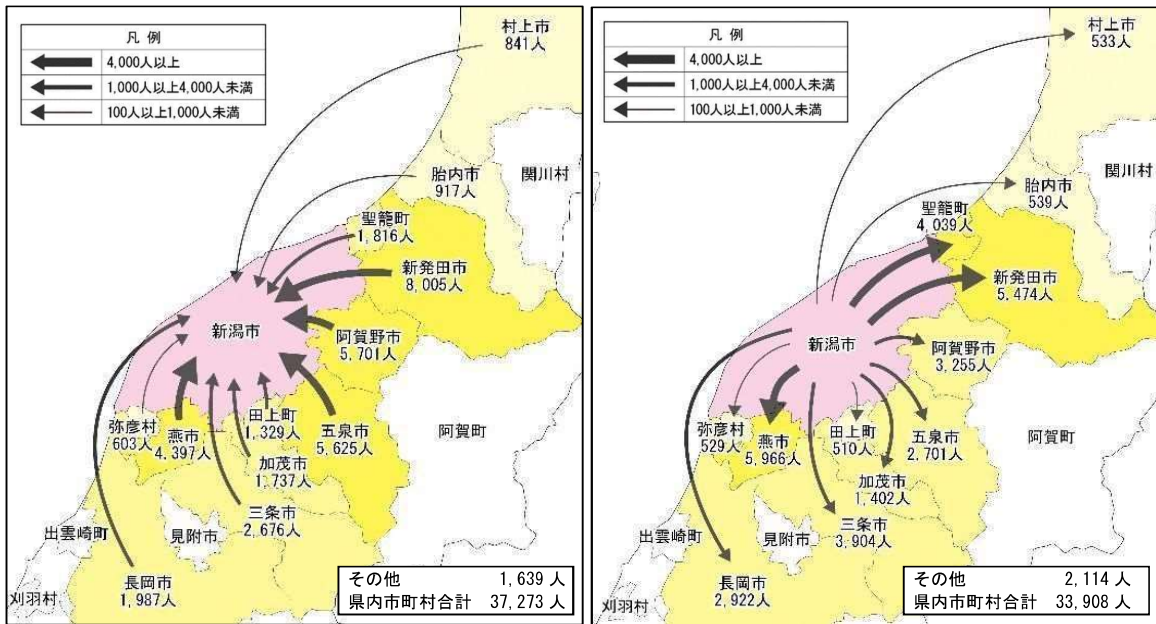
凡 例

4,000人以上

1,000人以上4,000人未満

100人以上1,000人未満

村上市
841人

胎内市
917人

関川村

聖籠町
1,816人

新発田市
8,005人

新潟市

阿賀野市
5,701人

弥彦村
603人

燕市
4,397人

田上町
1,329人

五泉市
5,625人

阿賀町

加茂市
1,737人

三条市
2,676人

出雲崎町

見附市

長岡市
1,987人

刈羽村

| その他 | 1,639 人 |
|---|---|
| 県内市町村合計 | 37,273 人 |

凡 例

4,000人以上

1,000人以上4,000人未満

100人以上1,000人未満

村上市
533人

胎内市
539人

関川村

聖籠町
4,039人

新発田市
5,474人

新潟市

阿賀野市
3,255人

弥彦村
529人

燕市
5,966人

田上町
510人

五泉市
2,701人

阿賀町

加茂市
1,402人

三条市
3,904人

出雲崎町

見附市

長岡市
2,922人

刈羽村

| その他 | 2,114 人 |
|---|---|
| 県内市町村合計 | 33,908 人 |